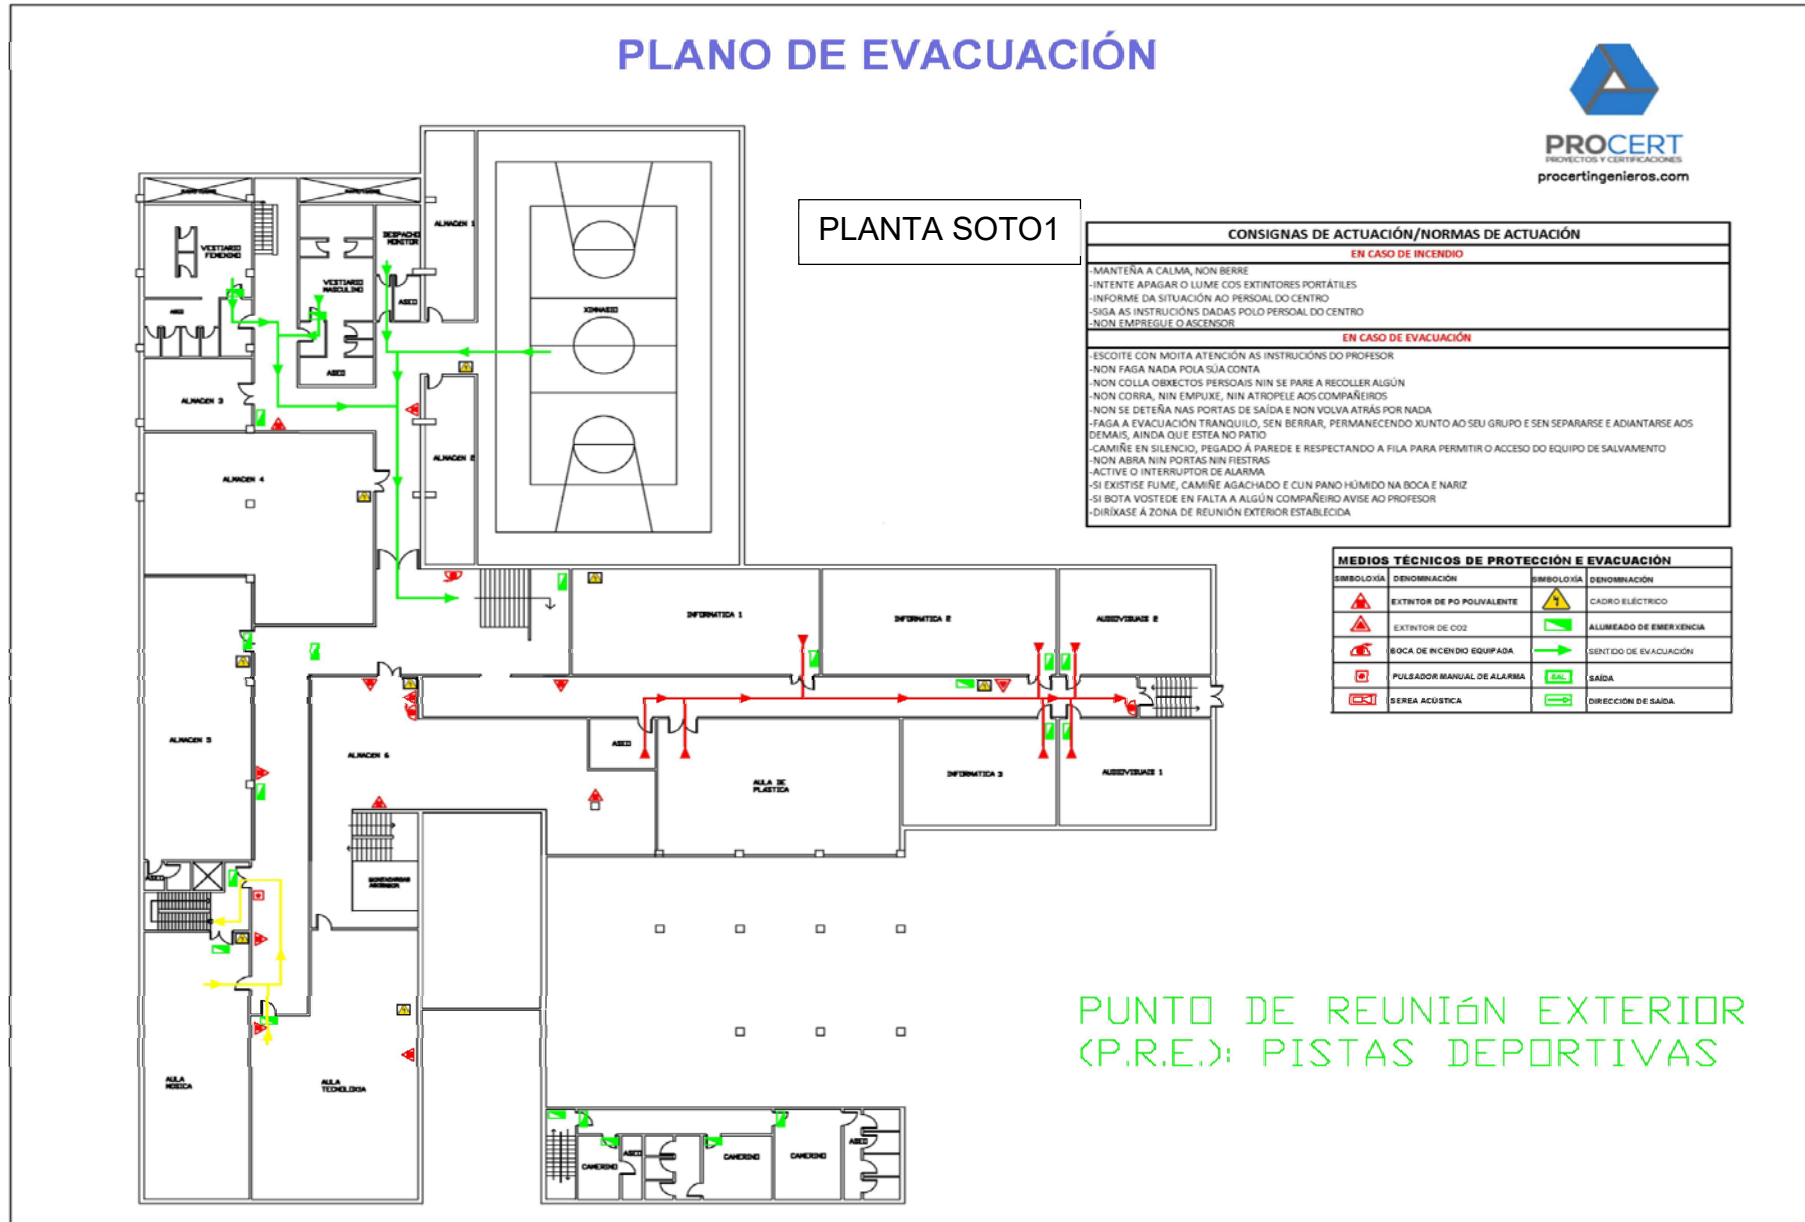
PLANO DE EVACUACIÓN

PROCERT
PROYECTOS Y CERTIFICACIONES
procertingenieros.com

PLANTA SOTO1

CONSIGNAS DE ACTUACIÓN/NORMAS DE ACTUACIÓN

EN CASO DE INCENDIO

-MANTEÑA A CALMA, NON BERRE
-INTENTE APAGAR O LUME COS EXTINTORES PORTÁTILES
-INFORME DA SITUACIÓN AO PERSOAL DO CENTRO
-SIGA AS INSTRUCIÓNS DADAS POLO PERSOAL DO CENTRO
-NON EMPREGUE O ASCENSOR

EN CASO DE EVACUACIÓN

-ESCOITE CON MOITA ATENCIÓN AS INSTRUCIÓNS DO PROFESOR
-NON FAGA NADA POLA SÚA CONTA
-NON COLLA OBXECTOS PERSOAIS NIN SE PARE A RECOLLER ALGÚN
-NON CORRA, NIN EMPUXE, NIN ATROPELE AOS COMPAÑEIROS
-NON SE DETEÑA NAS PORTAS DE SAÍDA E NON VOLVA ATRÁS POR NADA
-FAGA A EVACUACIÓN TRANQUILO, SEN BERRAR, PERMANECENDO XUNTO AO SEU GRUPO E SEN SEPARARSE E ADIANTARSE AOS DEMAIS, AINDA QUE ESTEA NO PATIO
-CAMIÑE EN SILENCIO, PEGADO Á PAREDE E RESPECTANDO A FILA PARA PERMITIR O ACCESO DO EQUIPO DE SALVAMENTO
-NON ABRA NIN PORTAS NIN FIESTRAS
-ACTIVE O INTERRUPTOR DE ALARMA
-SI EXISTISE FUME, CAMIÑE AGACHADO E CUN PANO HÚMIDO NA BOCA E NARIZ
-SI BOTA VOSTEDE EN FALTA A ALGÚN COMPAÑEIRO AVISE AO PROFESOR
-DIRÍXASE Á ZONA DE REUNIÓN EXTERIOR ESTABLECIDA

MEDIOS TÉCNICOS DE PROTECCIÓN E EVACUACIÓN

| SIMBOLOXÍA | DENOMINACIÓN | SIMBOLOXÍA | DENOMINACIÓN |
|---|---|---|---|
| | EXTINTOR DE PO POLIVALENTE | | CADRO ELÉCTRICO |
| | EXTINTOR DE CO2 | | ALUMEADO DE EMERXENCIA |
| | BOCA DE INCENDIO EQUIPADA | | SENTIDO DE EVACUACIÓN |
| | PULSADOR MANUAL DE ALARMA | SAL | SAÍDA |
| | SEREA ACÚSTICA | | DIRECCIÓN DE SAÍDA |

VESTIARIO FEMENINO
ASEO
ALMACEN 3
ALMACEN 4
VESTIARIO MASCULINO
ASEO
DESPACHO MONITOR
ASEO
ALMACEN 1
ALMACEN 2
XIMNASIO
INFORMATICA 1
INFORMATICA 2
AUDIOVISUAIS 2
ALMACEN 5
ALMACEN 6
ASEO
AULA DE PLASTICA
INFORMATICA 3
AUDIOVISUAIS 1
ASEO
AULA MUSICA
AULA TECNOLOXIA
CAMERINO
ASEO
CAMERINO
CAMERINO
ASEO

PUNTO DE REUNIÓN EXTERIOR (P.R.E.): PISTAS DEPORTIVAS